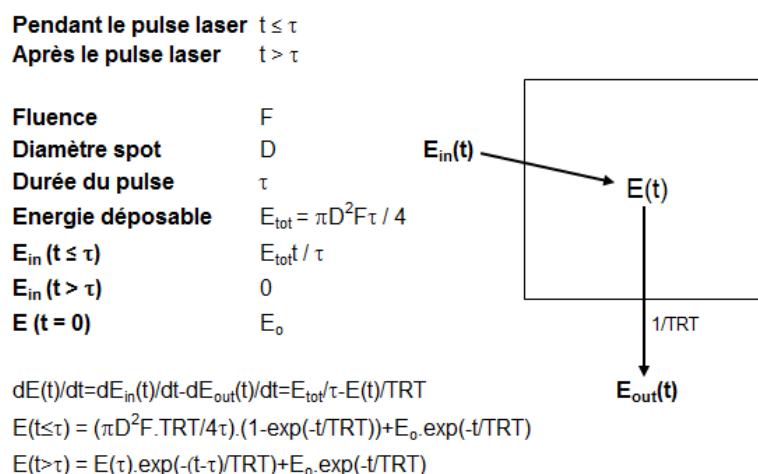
**Pendant le pulse laser** $t \leq \tau$
**Après le pulse laser** $t > \tau$

| | |
|---|---|
| **Fluence** | F |
| **Diamètre spot** | D |
| **Durée du pulse** | $\tau$ |
| **Energie déposable** | $E_{tot} = \pi D^2 F\tau / 4$ |
| **$E_{in}$ ($t \leq \tau$)** | $E_{tot}t / \tau$ |
| **$E_{in}$ ($t > \tau$)** | 0 |
| **E (t = 0)** | $E_o$ |

$E_{in}(t)$

E(t)

1/TRT

$E_{out}(t)$

$dE(t)/dt=dE_{in}(t)/dt-dE_{out}(t)/dt=E_{tot}/\tau-E(t)/TRT$
$E(t\leq\tau) = (\pi D^2F.TRT/4\tau).(1-\exp(-t/TRT))+E_o.\exp(-t/TRT)$
$E(t>\tau) = E(\tau).\exp(-(t-\tau)/TRT)+E_o.\exp(-t/TRT)$